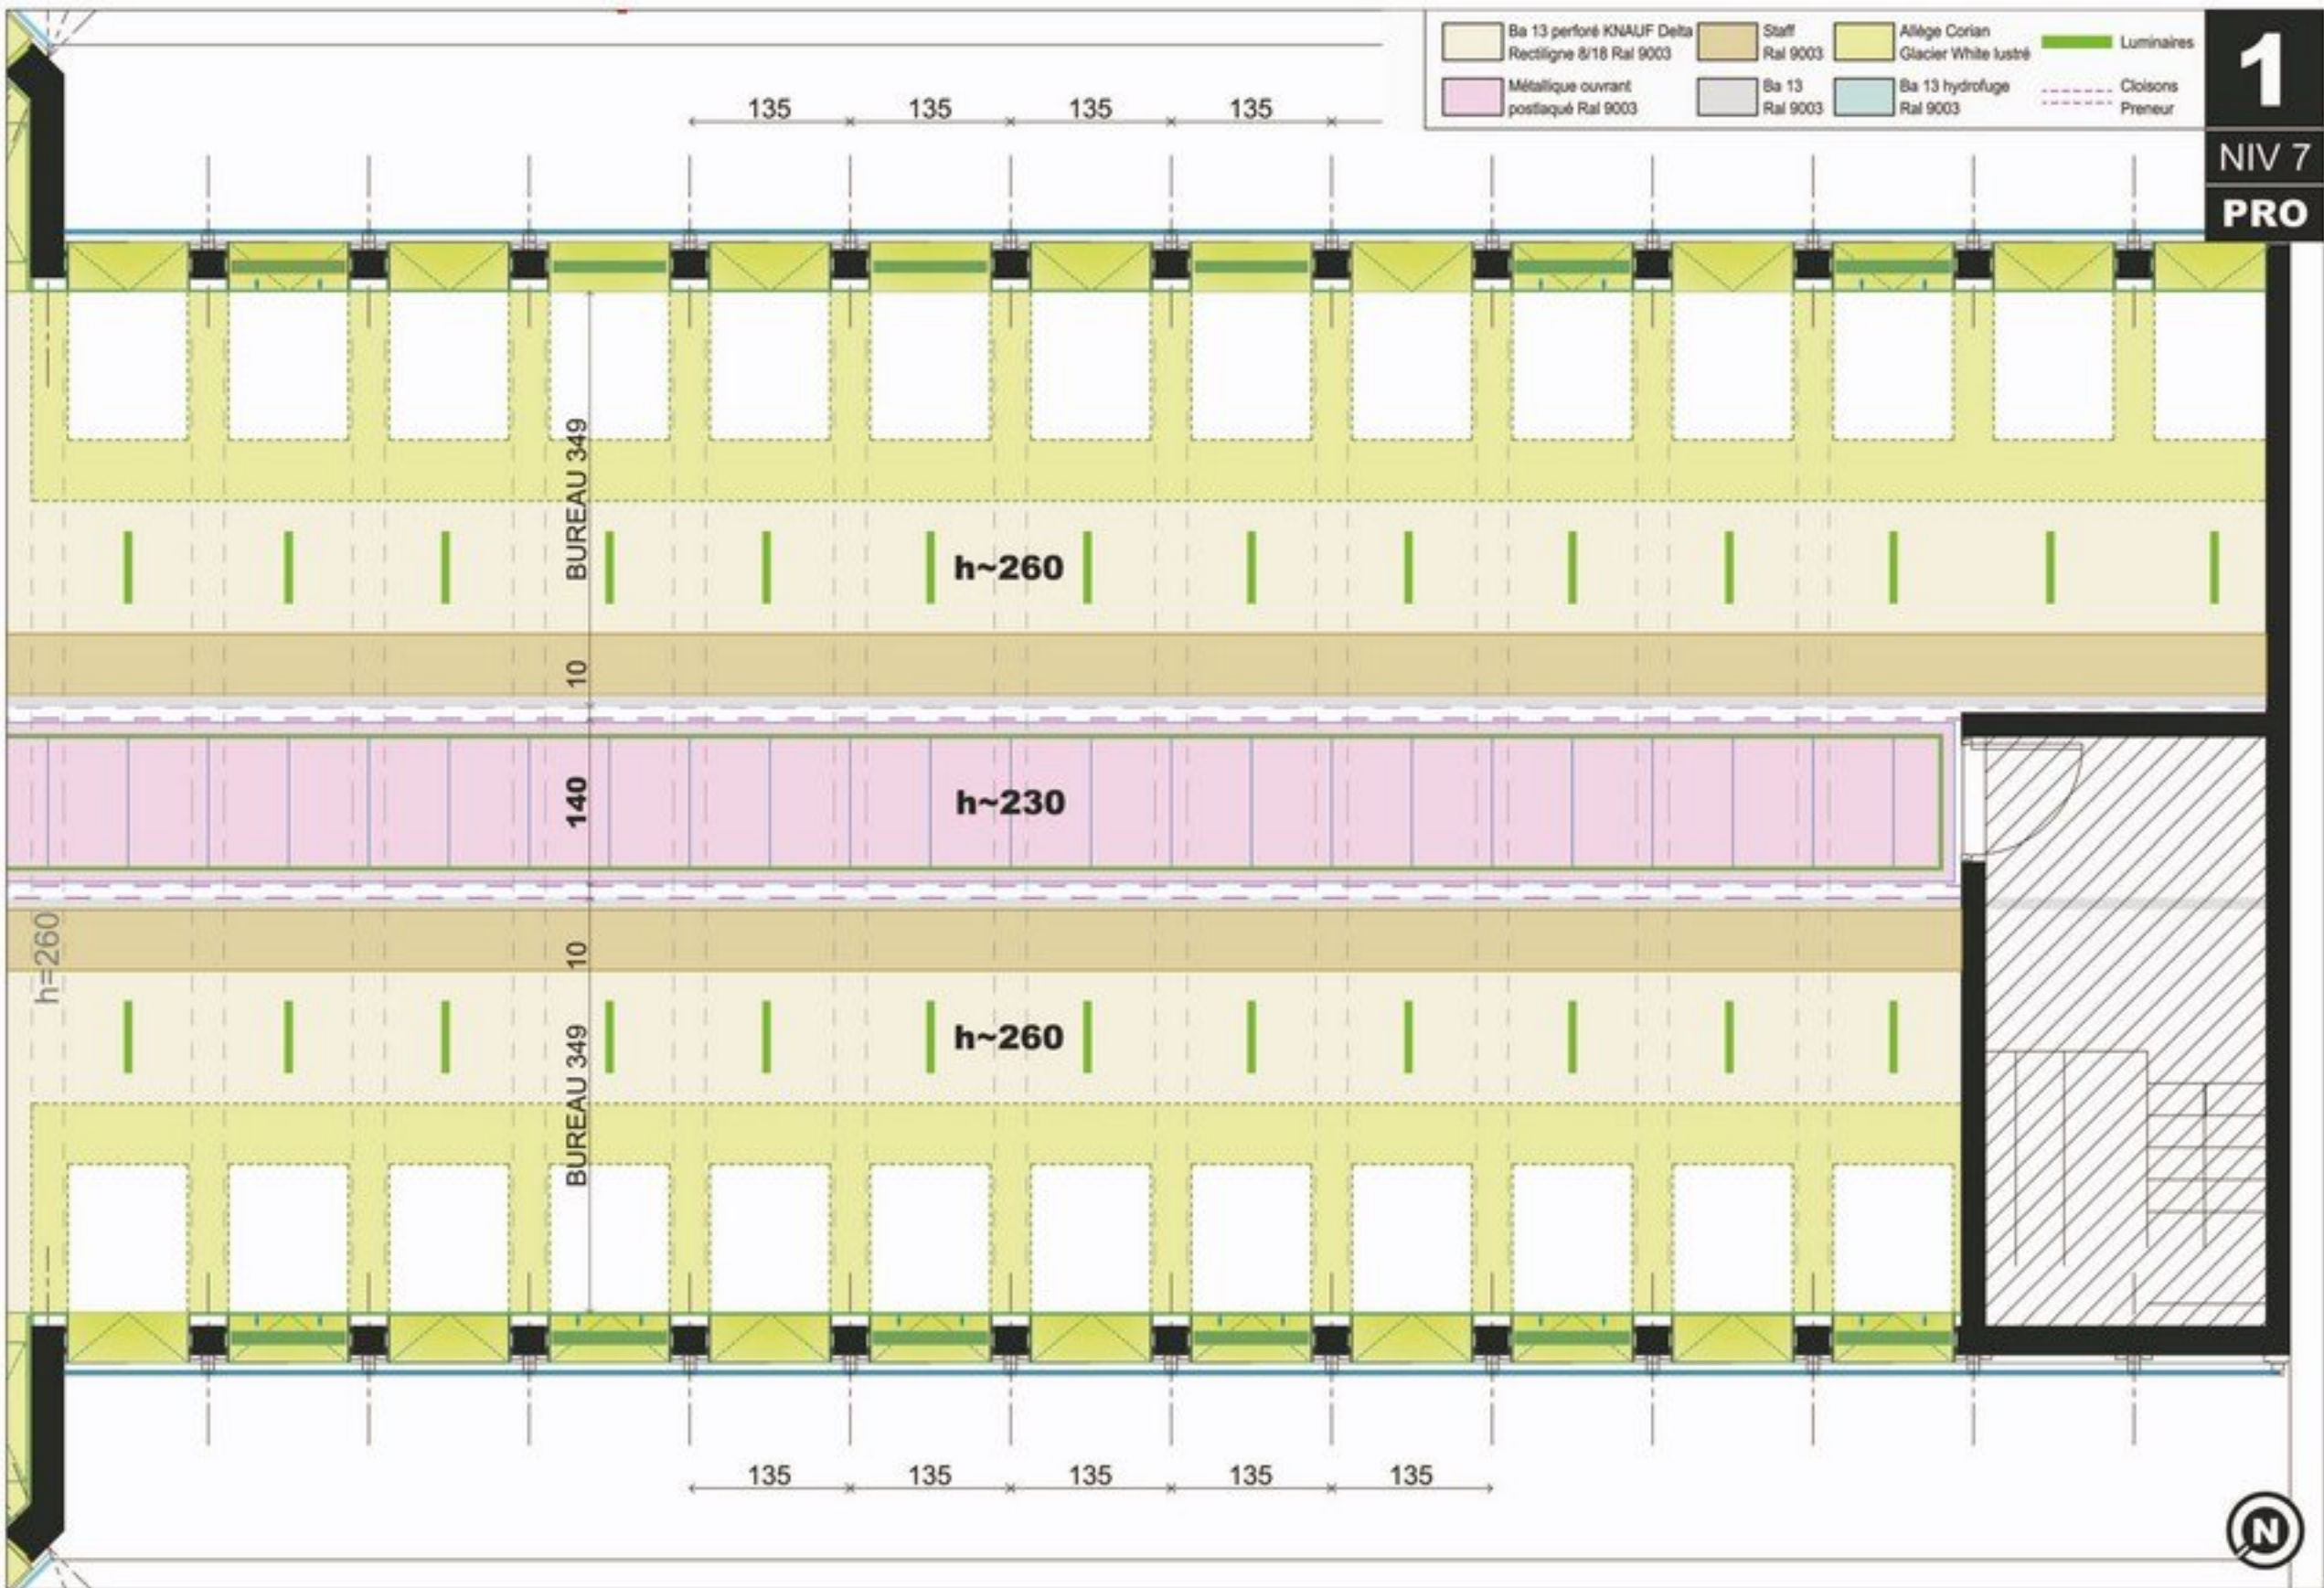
135 135 135 135

| Ba 13 perforé KNAUF Delta Rectiligne 8/18 Ral 9003 | Staff Ral 9003 | Allège Corian Glacier White lustré | Luminaires |
|---|---|---|---|
| Métallique ouvrant postlaqué Ral 9003 | Ba 13 Ral 9003 | Ba 13 hydrofuge Ral 9003 | Cloisons Preneur |

1
NIV 7
PRO

BUREAU 349
h~260
10
140
h~230
h=260
10
h~260
BUREAU 349

135 135 135 135 135

N